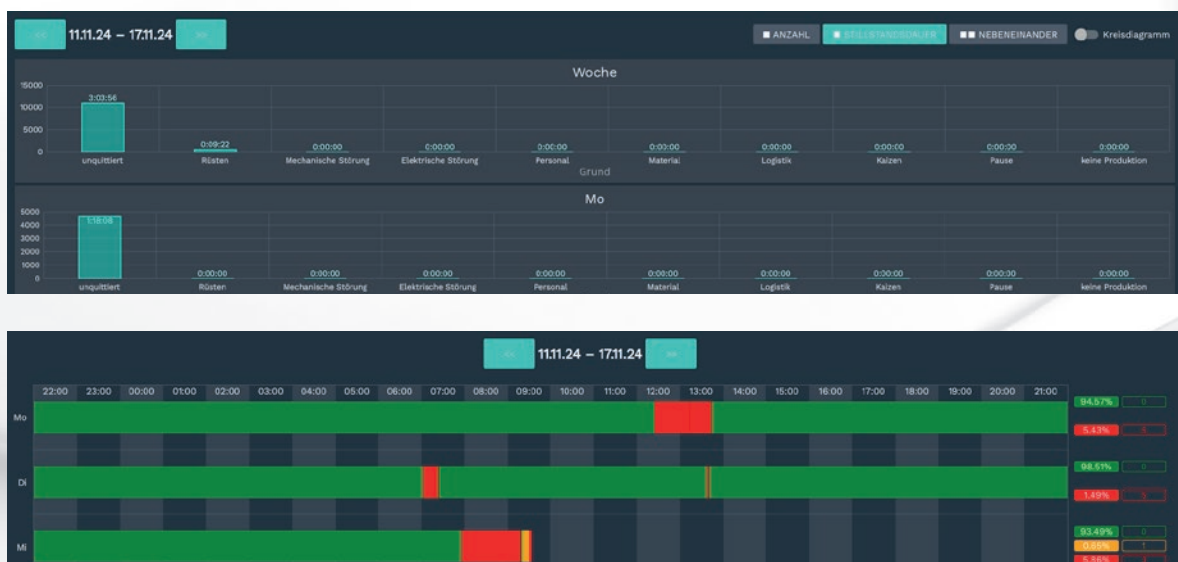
<< 11.11.24 – 17.11.24 >>

ANZAHL STILLSTANDSDAUER NEBENEINANDER Kreisdiagramm

Woche

15000
10000
5000
0

3:03:56
0:09:22
0:00:00
0:00:00
0:00:00
0:00:00
0:00:00
0:00:00
0:00:00
0:00:00

unquittiert Rüsten Mechanische Störung Elektrische Störung Personal Material Logistik Kaizen Pause keine Produktion

Grund

Mo

5000
4000
3000
2000
1000
0

1:18:06
0:00:00
0:00:00
0:00:00
0:00:00
0:00:00
0:00:00
0:00:00
0:00:30
0:00:00

unquittiert Rüsten Mechanische Störung Elektrische Störung Personal Material Logistik Kaizen Pause keine Produktion

<< 11.11.24 – 17.11.24 >>

22:00 23:00 00:00 01:00 02:00 03:00 04:00 05:00 06:00 07:00 08:00 09:00 10:00 11:00 12:00 13:00 14:00 15:00 16:00 17:00 18:00 19:00 20:00 21:00

Mo
94.57% 0
5.43% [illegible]

Di
98.51% 0
1.49% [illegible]

Mi
93.49% 0
0.65% 1
5.86% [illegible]